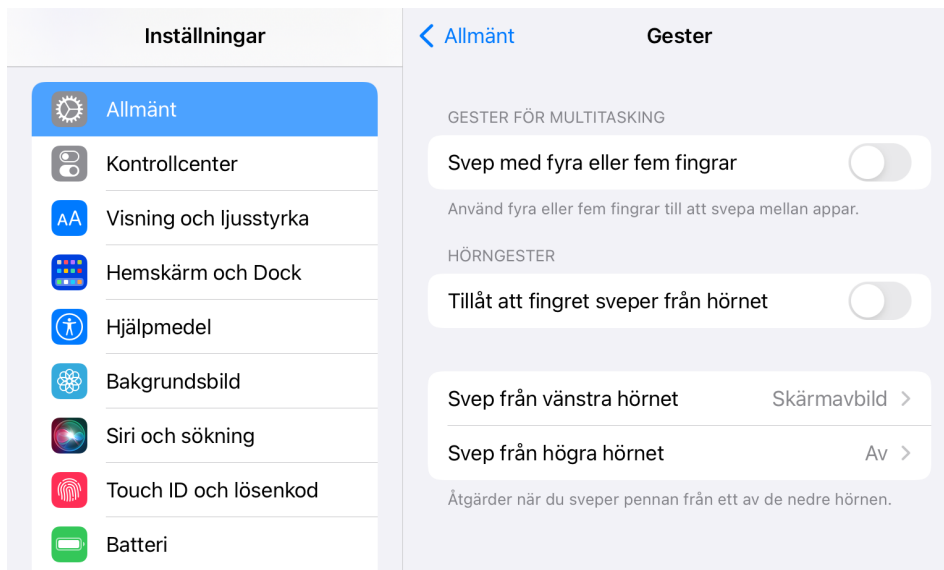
Inställningar

Allmänt
Kontrollcenter
AA Visning och ljusstyrka
Hemskärm och Dock
Hjälpmedel
Bakgrundsbild
Siri och sökning
Touch ID och lösenkod
Batteri

Allmänt
Gester

GESTER FÖR MULTITASKING
Svep med fyra eller fem fingrar
Använd fyra eller fem fingrar till att svepa mellan appar.

HÖRNGESTER
Tillåt att fingret sveper från hörnet

Svep från vänstra hörnet Skärmavbild
Svep från högra hörnet Av
Åtgärder när du sveper pennan från ett av de nedre hörnen.